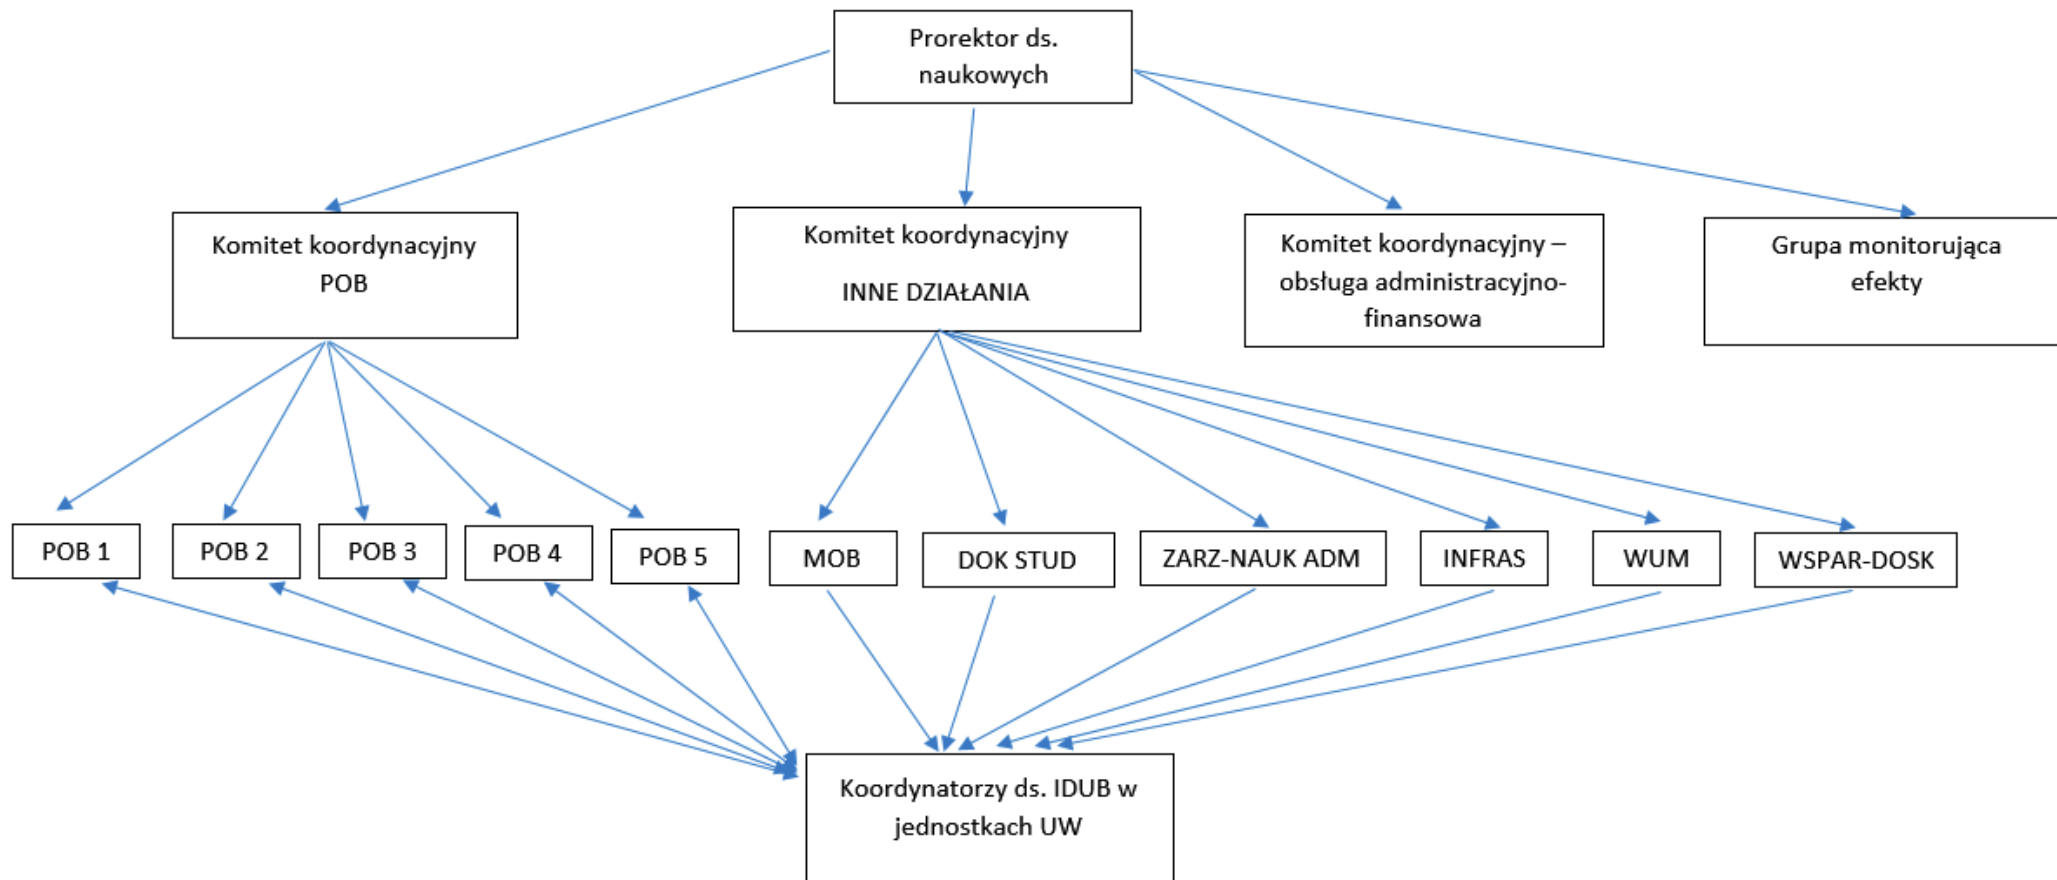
Prorektor ds. naukowych

Komitet koordynacyjny POB

Komitet koordynacyjny

INNE DZIAŁANIA

Komitet koordynacyjny – obsługa administracyjno-finansowa

Grupa monitorująca efekty

POB 1

POB 2

POB 3

POB 4

POB 5

MOB

DOK STUD

ZARZ-NAUK ADM

INFRAS

WUM

WSPAR-DOSK

Koordynatorzy ds. IDUB w jednostkach UW